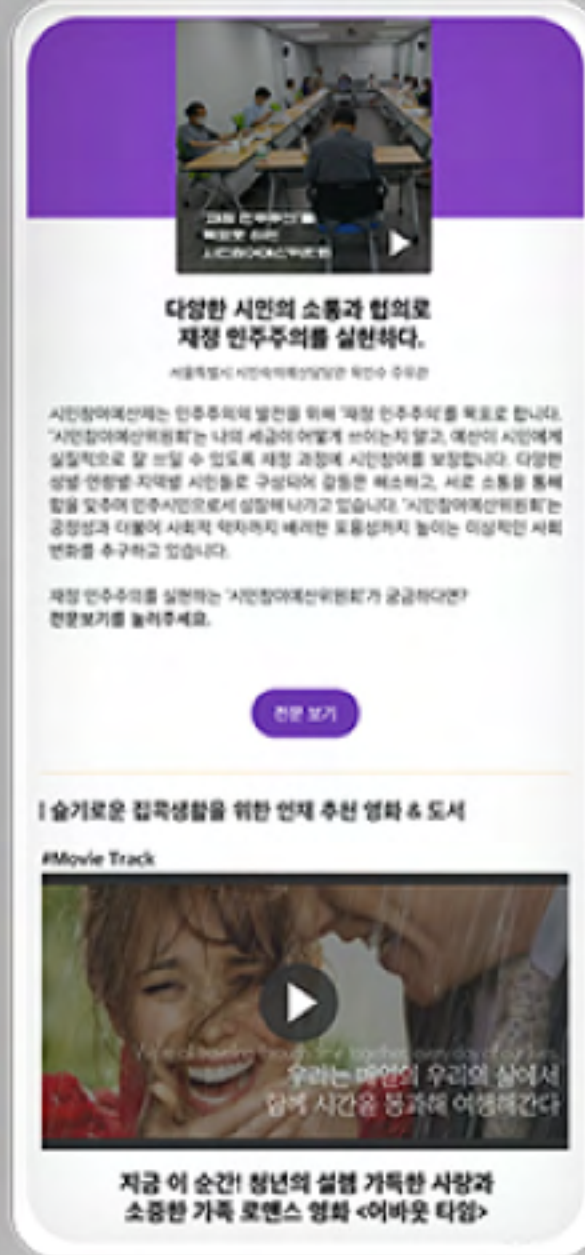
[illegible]

다양한 시민의 소통과 협의로
재정 민주주의를 실현하다.

서울특별시 시민참여예산담당관 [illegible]

시민참여예산제는 민주주의의 발전을 위해 '재정 민주주의'를 목표로 합니다. "시민참여예산위원회"는 나의 세금이 어떻게 쓰이는지 알고, 예산이 시민에게 실질적으로 잘 쓰일 수 있도록 재정 과정에 시민참여를 보장합니다. 다양한 성별·연령별·지역별 시민들로 구성되어 갈등은 해소하고, 서로 소통을 통해 합을 맞추며 민주시민으로서 성장해 나가고 있습니다. "시민참여예산위원회"는 공정성과 더불어 사회적 약자까지 배려한 포용성까지 높이는 이상적인 사회 변화를 추구하고 있습니다.

재정 민주주의를 실현하는 '시민참여예산위원회'가 궁금하다면?
전문보기를 눌러주세요.

전문 보기

| 슬기로운 집콕생활을 위한 인재 추천 영화 & 도서

#Movie Track

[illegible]
우리는 매일의 우리의 삶에서
함께 시간을 통과해 여행하는 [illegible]

지금 이 순간! 청년의 설렘 가득한 사랑과
소중한 가족 로맨스 영화 <어바웃 타임>